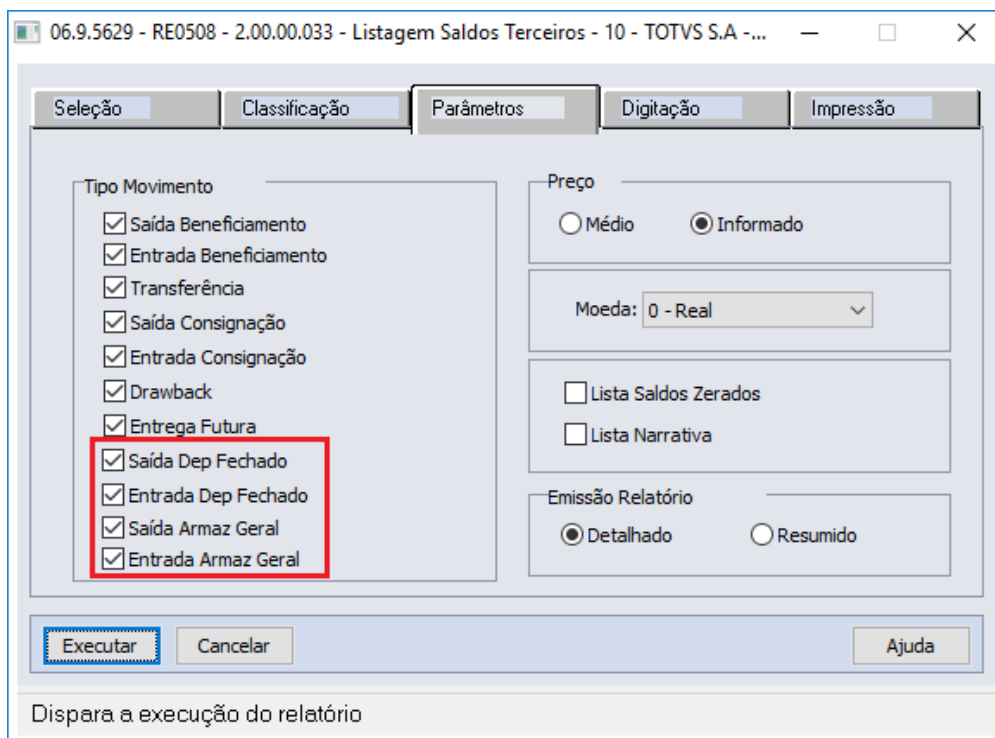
06.9.5629 - RE0508 - 2.00.00.033 - Listagem Saldos Terceiros - 10 - TOTVS S.A -...

Seleção Classificação Parâmetros Digitação Impressão

Tipo Movimento
Saída Beneficiamento
Entrada Beneficiamento
Transferência
Saída Consignação
Entrada Consignação
Drawback
Entrega Futura
Saída Dep Fechado
Entrada Dep Fechado
Saída Armaz Geral
Entrada Armaz Geral

Preço
Médio
Informado

Moeda: 0 - Real

Lista Saldos Zerados
Lista Narrativa

Emissão Relatório
Detalhado
Resumido

Executar
Cancelar
Ajuda

Dispara a execução do relatório